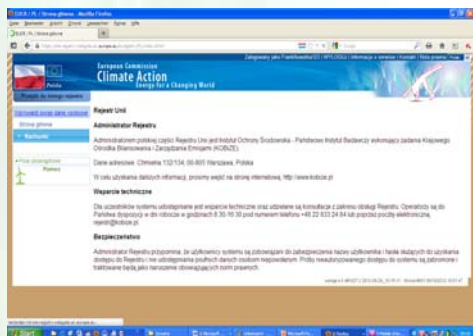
EUCR / PL / Strona główna - Mozilla Firefox

Plik Edycja Widok Historia Zakładki Narzędzia Pomoc

EUCR / PL / Strona główna

Zalogowany jako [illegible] | Informacje o serwisie | Kontakt | Mapa strony

European Commission
Climate Action
Energy for a Changing World

Polska

Przejdź do innego rejestru

Rejestr Unii

Administrator Rejestru

Administratorem polskiej części Rejestru Unii jest Instytut Ochrony Środowiska - Państwowy Instytut Badawczy wykonujący zadania Krajowego Ośrodka Bilansowania i Zarządzania Emisjami (KOBiZE).

Dane adresowe: Chmielna 132/134, 00-805 Warszawa, Polska

W celu uzyskania dalszych informacji, prosimy wejść na stronę internetową: http://www.kobize.pl

Wsparcie techniczne

Dla uczestników systemu udostępniane jest wsparcie techniczne oraz udzielane są konsultacje z zakresu obsługi Rejestru. Operatorzy są do Państwa dyspozycji w dni robocze w godzinach 8:30-16:30 pod numerem telefonu +48 22 833 24 84 lub poprzez pocztę elektroniczną: rejestr@kobize.pl

Bezpieczeństwo

Administrator Rejestru przypomina, że użytkownicy systemu są zobowiązani do zabezpieczenia nazwy użytkownika i hasła służących do uzyskania dostępu do Rejestru i nie udostępniania poufnych danych osobom nieupoważnionym. Próby nieautoryzowanego dostępu do systemu są zabronione i traktowane będą jako naruszenie obowiązujących norm prawnych.

Start